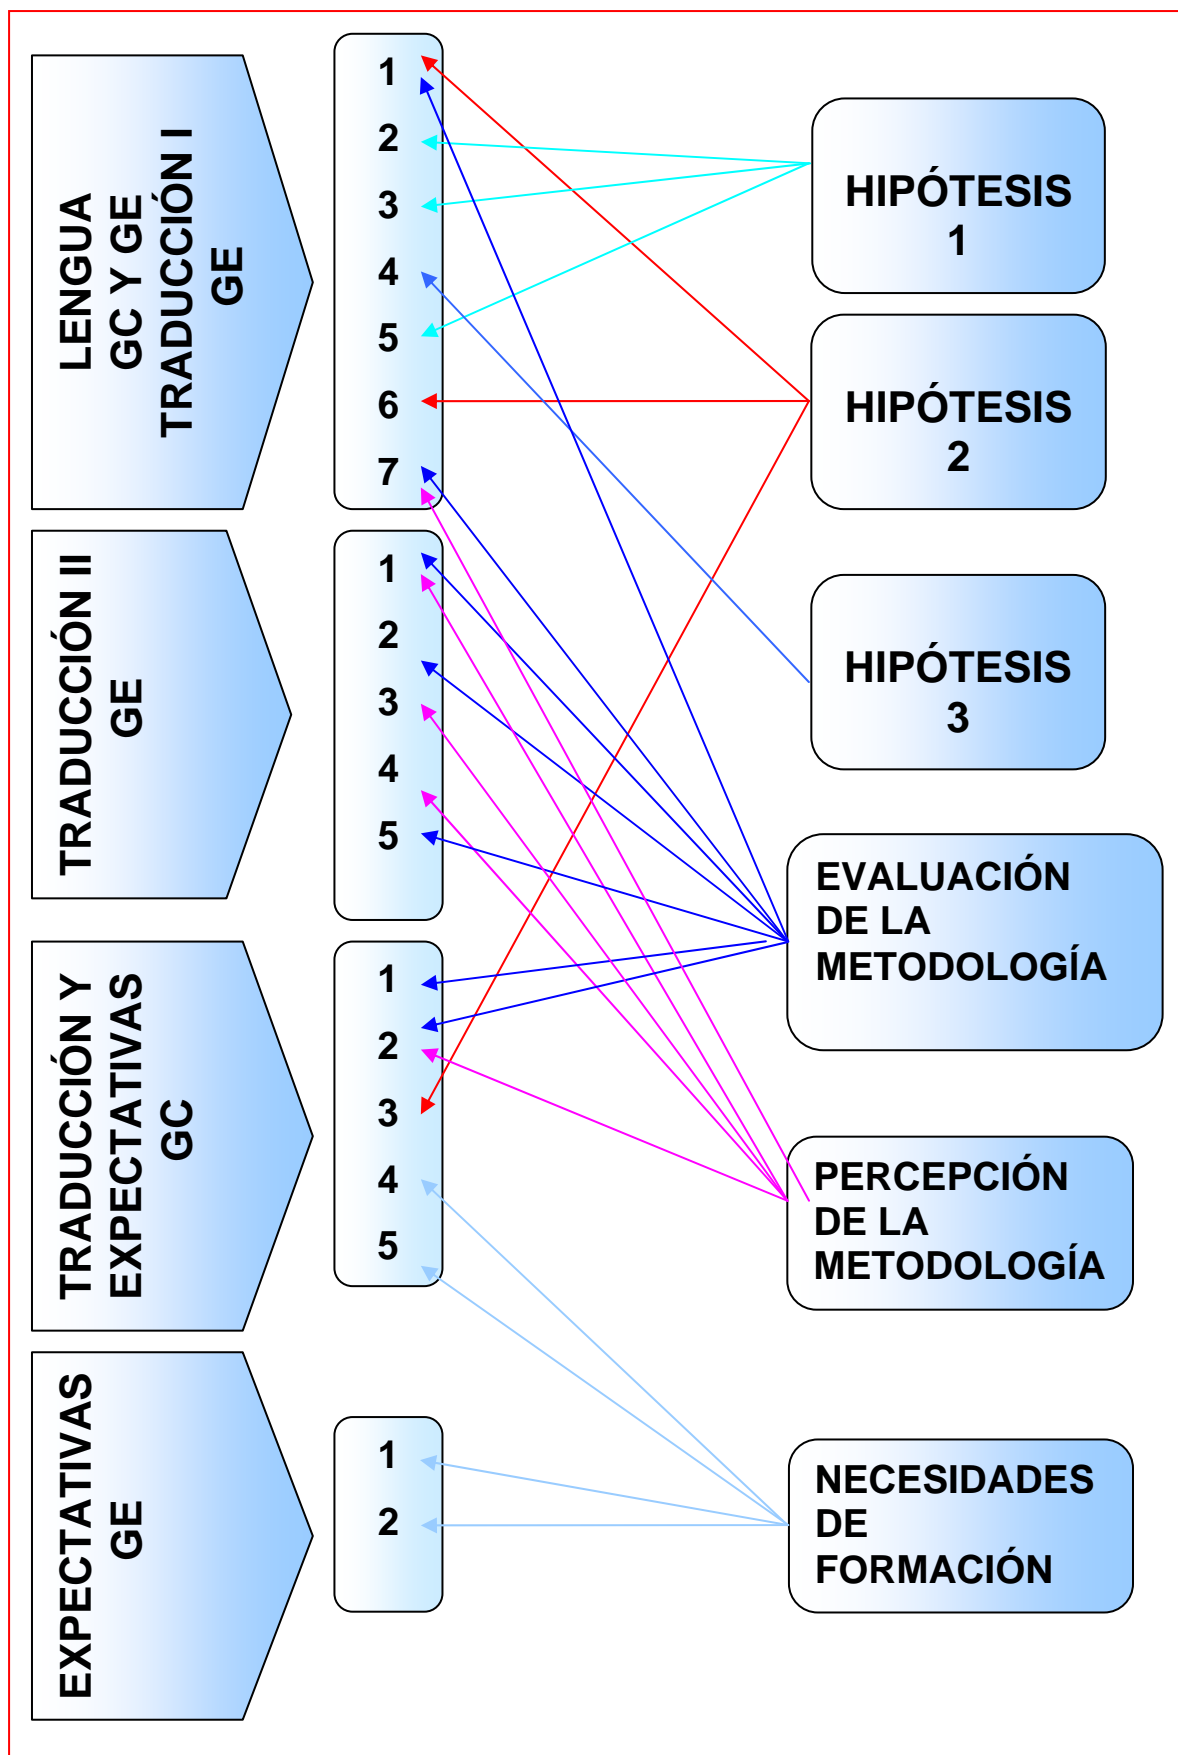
LENGUA
GC Y GE
TRADUCCIÓN I
GE

1
2
3
4
5
6
7

HIPÓTESIS
1

HIPÓTESIS
2

TRADUCCIÓN II
GE

1
2
3
4
5

HIPÓTESIS
3

EVALUACIÓN
DE LA
METODOLOGÍA

TRADUCCIÓN Y
EXPECTATIVAS
GC

1
2
3
4
5

PERCEPCIÓN
DE LA
METODOLOGÍA

EXPECTATIVAS
GE

1
2

NECESIDADES
DE
FORMACIÓN